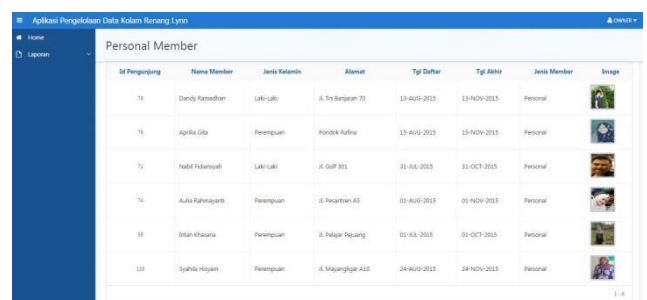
≡ Aplikasi Pengelolaan Data Kolam Renang Lynn

OWNER

Home

Laporan

Personal Member

| Id Pengunjung | Nama Member | Jenis Kelamin | Alamat | Tgl Daftar | Tgl Akhir | Jenis Member | Image |
|---|---|---|---|---|---|---|---|
| 76 | Dandy Ramadhan | Laki-Laki | Jl. Tri Banjaran 70 | 13-AUG-2015 | 13-NOV-2015 | Personal | |
| 75 | Aprilia Gita | Perempuan | Pondok Rafina | 15-AUG-2015 | 15-NOV-2015 | Personal | |
| 71 | Nabil Fidiansyah | Laki-Laki | Jl. Golf 301 | 31-JUL-2015 | 31-OCT-2015 | Personal | |
| 74 | Aulia Rahmayanti | Perempuan | Jl. Pesantren A5 | 01-AUG-2015 | 01-NOV-2015 | Personal | |
| 55 | Intan Khasana | Perempuan | Jl. Pelajar Pejuang | 01-JUL-2015 | 01-OCT-2015 | Personal | |
| 110 | Syahila Hisyam | Perempuan | Jl. Mayangligar A10 | 24-AUG-2015 | 24-NOV-2015 | Personal | |

1 - 6